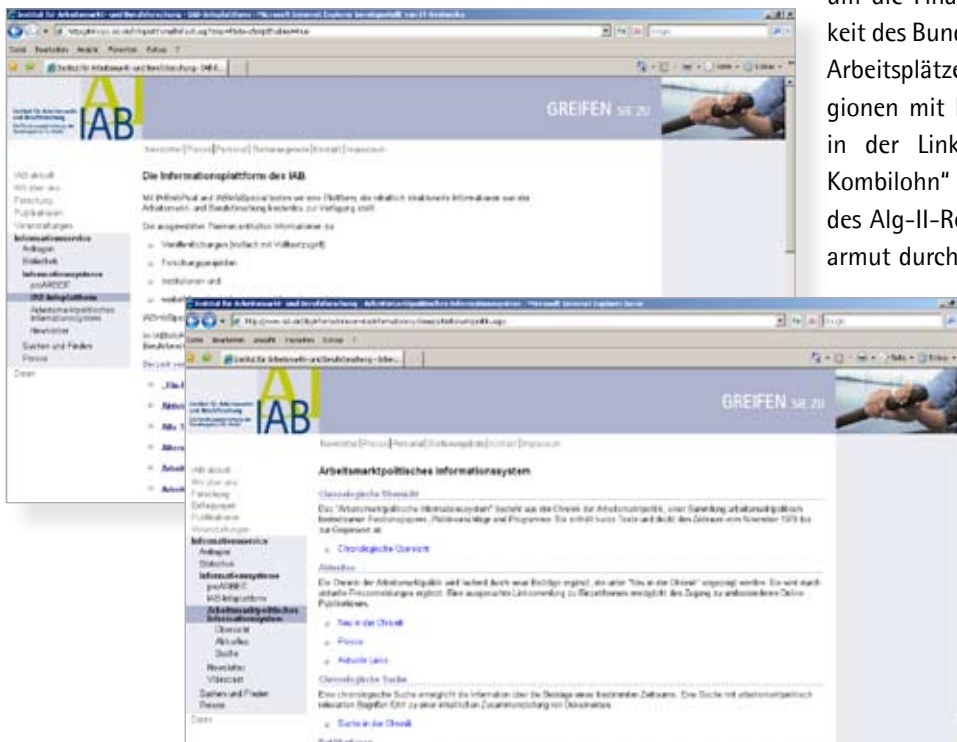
um die Fina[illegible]
keit des Bund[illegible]
Arbeitsplätze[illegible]
gionen mit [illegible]
in der Link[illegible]
Kombilohn" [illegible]
des Alg-II-Re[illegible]
armut durch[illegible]

IAB

GREIFEN SIE ZU

Die Informationsplattform des IAB

IAB aktuell
Wir über uns
Forschung
Publikationen
Veranstaltungen
Informationsservice
Anfragen
Bibliothek
Informationssysteme
Newsletter
Suchen und Finden
Presse

IAB

GREIFEN SIE ZU

Arbeitsmarktpolitisches Informationssystem

Chronologische Übersicht

Aktuelles

Neu in der Chronik
Presse
Aktuelle Links

Chronologische Suche

Suche in der Chronik

IAB aktuell
Wir über uns
Forschung
Publikationen
Veranstaltungen
Informationsservice
Anfragen
Bibliothek
Informationssysteme
IAB-Infoplattform
Arbeitsmarktpolitisches Informationssystem
Übersicht
Aktuelles
Suche
Newsletter
Videocast
Suchen und Finden
Presse